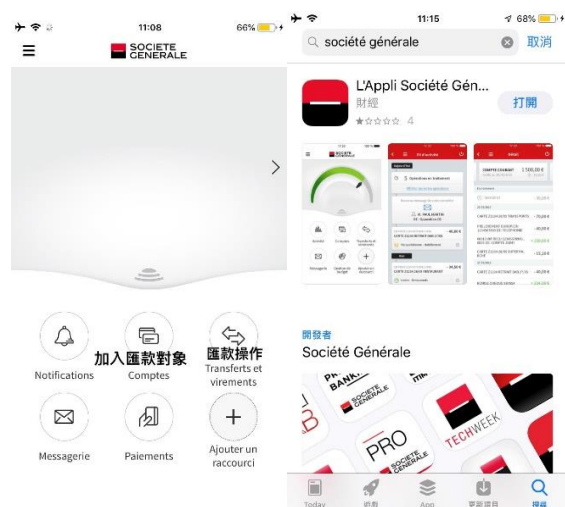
11:08
66%
SOCIETE GENERALE

加入匯款對象
匯款操作

Notifications
Comptes
Transferts et virements
Messagerie
Paiements
Ajouter un raccourci

11:15
68%
société générale
取消
L'Appli Société Gén...
財經
★☆☆☆☆ 4
打開

開發者
Société Générale

PRO
SOCIETE GENERALE
TECHWEEK

Today
遊戲
App
更新項目
搜尋